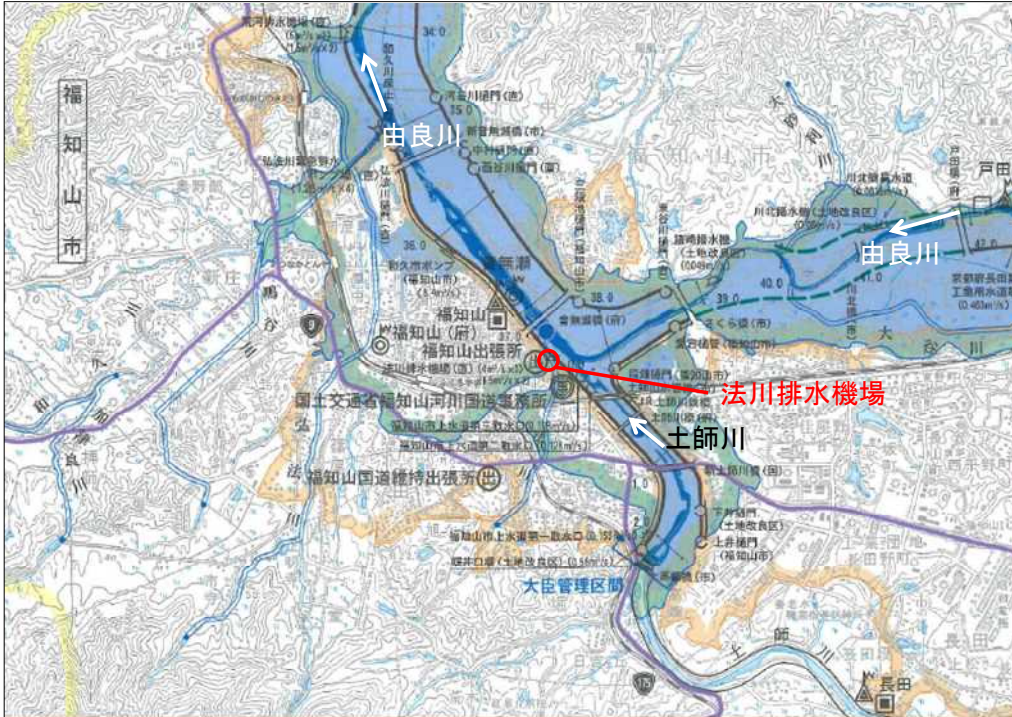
福知山市

由良川

由良川

法川排水機場

土師川

福知山

福知山(府)

福知山出張所

国土交通省福知山河川国道事務所

福知山国道維持出張所

大臣管理区間

音無瀬

新庄

弘法川

土師川

大谷川

戸田

長田

36.0

38.0

39.0

40.0

1.0

2.0

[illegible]